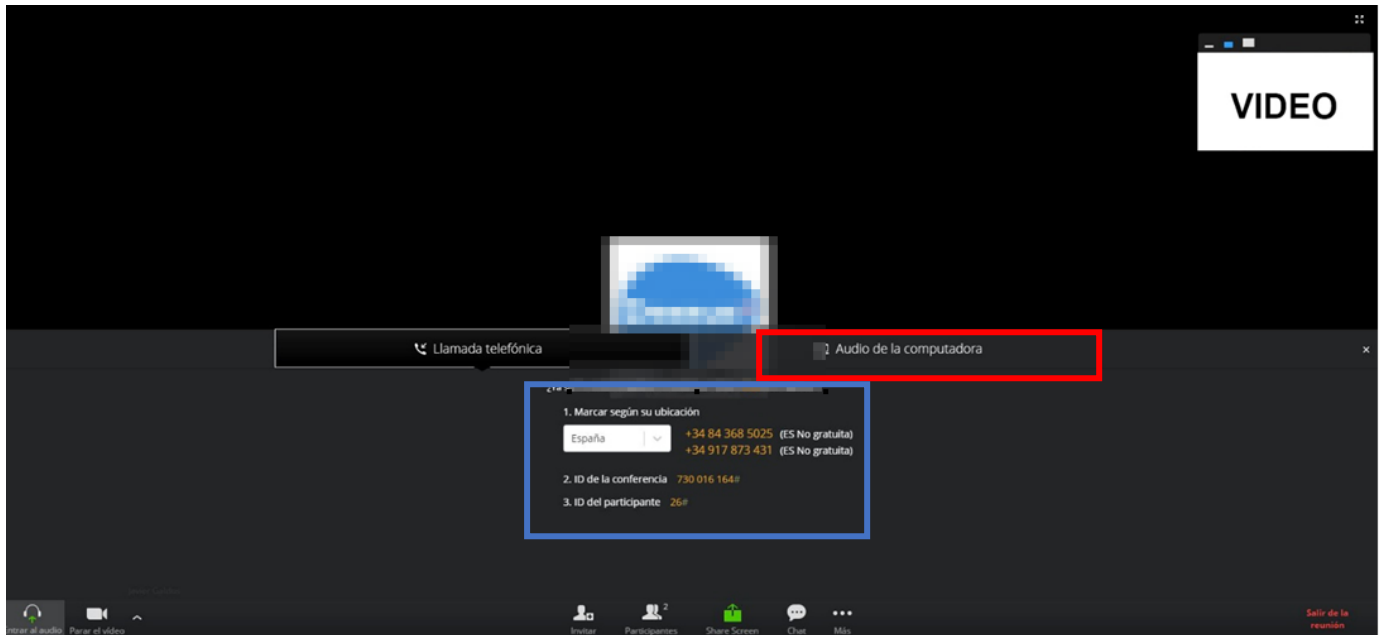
VIDEO

Llamada telefónica

Audio de la computadora

×

1. Marcar según su ubicación

España

+34 84 368 5025 (ES No gratuita)
+34 917 873 431 (ES No gratuita)

2. ID de la conferencia 730 016 164#

3. ID del participante 26#

ntrar al audio Parar el video

Invitar Participantes 2 Share Screen Chat Más

Salir de la reunión